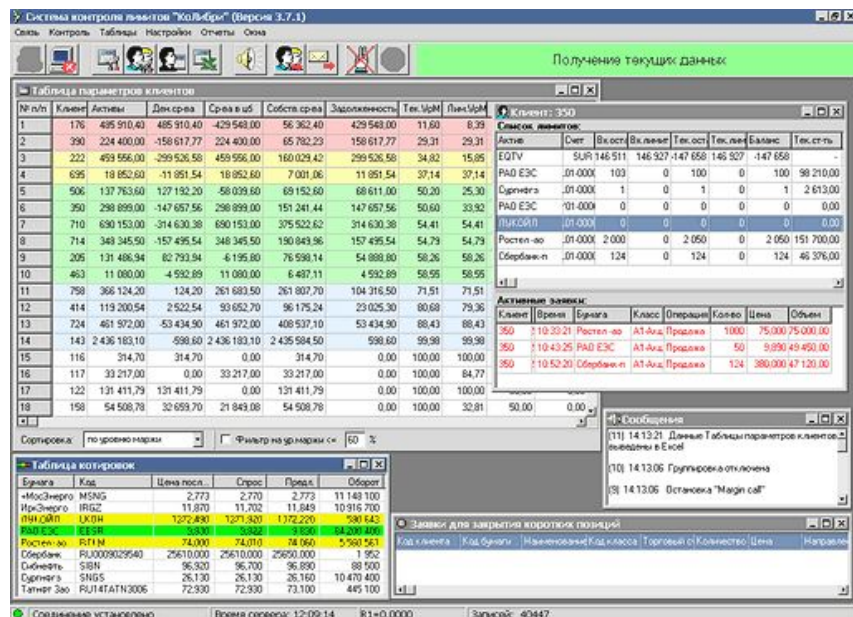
Система контроля лимитов "КолИбри" (Версия 3.7.1)

Связь Контроль Таблицы Настройки Отчеты Окна

Получение текущих данных

Таблица параметров клиентов

| № п/п | Клиент | Активы | Ден.ср-ва | Ср-ва в ц/б | Собств.ср-ва | Задолженность | Тек.УрМ | Лик.УрМ |
|---|---|---|---|---|---|---|---|---|
| 1 | 176 | 485 910,40 | 485 910,40 | -429 548,00 | 56 362,40 | 429 548,00 | 11,60 | 8,39 |
| 2 | 390 | 224 400,00 | -158 617,77 | 224 400,00 | 65 782,23 | 158 617,77 | 29,31 | 29,31 |
| 3 | 222 | 459 556,00 | -299 526,58 | 459 556,00 | 160 029,42 | 299 526,58 | 34,82 | 15,85 |
| 4 | 695 | 18 852,60 | -11 851,54 | 18 852,60 | 7 001,06 | 11 851,54 | 37,14 | 37,14 |
| 5 | 506 | 137 763,60 | 127 192,20 | -58 039,60 | 69 152,60 | 68 611,00 | 50,20 | 25,30 |
| 6 | 350 | 298 899,00 | -147 657,56 | 298 899,00 | 151 241,44 | 147 657,56 | 50,60 | 33,92 |
| 7 | 710 | 690 153,00 | -314 630,38 | 690 153,00 | 375 522,62 | 314 630,38 | 54,41 | 54,41 |
| 8 | 714 | 349 345,50 | -157 495,54 | 348 345,50 | 190 849,96 | 157 495,54 | 54,79 | 54,79 |
| 9 | 205 | 131 486,94 | 82 793,94 | -6 195,80 | 76 598,14 | 54 888,80 | 58,26 | 58,26 |
| 10 | 463 | 11 080,00 | -4 592,89 | 11 080,00 | 6 487,11 | 4 592,89 | 58,55 | 58,55 |
| 11 | 758 | 366 124,20 | 124,20 | 261 683,50 | 261 807,70 | 104 316,50 | 71,51 | 71,51 |
| 12 | 414 | 119 200,54 | 2 522,54 | 93 652,70 | 96 175,24 | 23 025,30 | 80,68 | 79,36 |
| 13 | 724 | 461 972,00 | -53 434,90 | 461 972,00 | 408 537,10 | 53 434,90 | 88,43 | 88,43 |
| 14 | 143 | 2 436 183,10 | -598,60 | 2 436 183,10 | 2 435 584,50 | 598,60 | 99,98 | 99,98 |
| 15 | 116 | 314,70 | 314,70 | 0,00 | 314,70 | 0,00 | 100,00 | 100,00 |
| 16 | 117 | 33 217,00 | 0,00 | 33 217,00 | 33 217,00 | 0,00 | 100,00 | 84,77 |
| 17 | 122 | 131 411,79 | 131 411,79 | 0,00 | 131 411,79 | 0,00 | 100,00 | 100,00 |
| 18 | 158 | 54 508,78 | 32 659,70 | 21 849,08 | 54 508,78 | 0,00 | 100,00 | 32,81 |

50,00 0,00

Сортировка: по уровню маржи Фильтр на ур.маржи <= 60 %

Клиент: 350

Список лимитов:

| Актив | Счет | Вх.остаток | Вх.лимит | Тек.остаток | Тек.лимит | Баланс | Тек.ст-ть |
|---|---|---|---|---|---|---|---|
| EQTV | SUR | 146 511 | 146 927 | -147 658 | 146 927 | -147 658 | - |
| РАО ЕЭС | .01-000( | 103 | 0 | 100 | 0 | 100 | 98 210,00 |
| Сургнфгз | .01-000( | 1 | 0 | 1 | 0 | 1 | 2 613,00 |
| РАО ЕЭС | '01-000( | 0 | 0 | 0 | 0 | 0 | 0,00 |
| ЛУКОЙЛ | .01-000( | 0 | 0 | 0 | 0 | 0 | 0,00 |
| Ростел-ао | .01-000( | 2 000 | 0 | 2 050 | 0 | 2 050 | 151 700,00 |
| Сбербанк-п | .01-000( | 124 | 0 | 124 | 0 | 124 | 46 376,00 |

Активные заявки:

| Клиент | Время | Бумага | Класс | Операция | Кол-во | Цена | Объем |
|---|---|---|---|---|---|---|---|
| 350 | 10:33:21 | Ростел -ао | А1-Акц | Продажа | 1000 | 75,000 | 75 000,00 |
| 350 | 10:43:25 | РАО ЕЭС | А1-Акц | Продажа | 50 | 9,890 | 49 450,00 |
| 350 | 10:52:20 | Сбербанк-п | А1-Акц | Продажа | 124 | 380,000 | 47 120,00 |

Сообщения

[11] 14:13:21 Данные Таблицы параметров клиентов выведены в Excel

[10] 14:13:06 Группировка отключена

[9] 14:13:06 Остановка "Margin call"

Таблица котировок

| Бумага | Код | Цена посл. | Спрос | Предл. | Оборот |
|---|---|---|---|---|---|
| +МосЭнерго | MSNG | 2,773 | 2,770 | 2,773 | 11 148 100 |
| ИркЭнерго | IRGZ | 11,870 | 11,702 | 11,849 | 10 916 700 |
| ЛУКОЙЛ | LKOH | 1272,490 | 1271,920 | 1272,220 | 580 643 |
| РАО ЕЭС | EESR | 9,830 | 9,822 | 9,830 | 84 200 400 |
| Ростел-ао | RTKM | 74,000 | 74,010 | 74,060 | 5 560 561 |
| Сбербанк | RU0009029540 | 25610,000 | 25610,000 | 25650,000 | 1 952 |
| Сибнефть | SIBN | 96,920 | 96,700 | 96,890 | 88 500 |
| Сургнфгз | SNGS | 26,130 | 26,130 | 26,160 | 10 470 400 |
| Татнфт 3ао | RU14TATN3006 | 72,930 | 72,930 | 73,100 | 445 100 |

Заявки для закрытия коротких позиций

| Код клиента | Код бумаги | Наименование | Код класса | Торговый сч | Количество | Цена | Направление |
|---|---|---|---|---|---|---|---|

Соединение установлено | Время сервера: 12:09:14 | R1=0,0000 | Записей: 40447